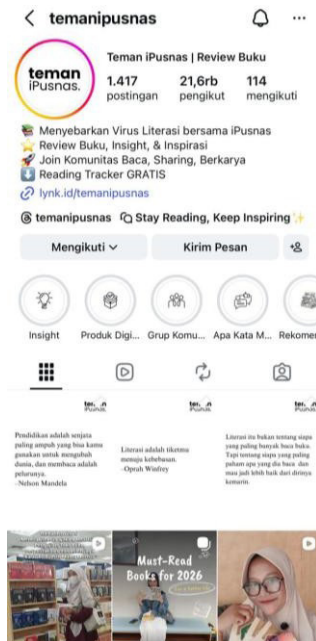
< temanipusnas

teman iPusnas.

Teman iPusnas | Review Buku

1.417 postingan

21,6rb pengikut

114 mengikuti

📚 Menyebarkan Virus Literasi bersama iPusnas
⭐ Review Buku, Insight, & Inspirasi
🚀 Join Komunitas Baca, Sharing, Berkarya
📘 Reading Tracker GRATIS
🔗 lynk.id/temanipusnas

@ temanipusnas Stay Reading, Keep Inspiring ✨

Mengikuti ∨

Kirim Pesan

Insight

Produk Digi...

Grup Komu...

Apa Kata M...

Rekome

teman iPusnas

Pendidikan adalah senjata paling ampuh yang bisa kamu gunakan untuk mengubah dunia, dan membaca adalah pelurunya.
-Nelson Mandela

teman iPusnas

Literasi adalah tiketmu menuju kebebasan.
-Oprah Winfrey

teman iPusnas

Literasi itu bukan tentang siapa yang paling banyak baca buku. Tapi tentang siapa yang paling paham apa yang dia baca dan mau jadi lebih baik dari dirinya kemarin.

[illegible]

Must-Read Books for 2026